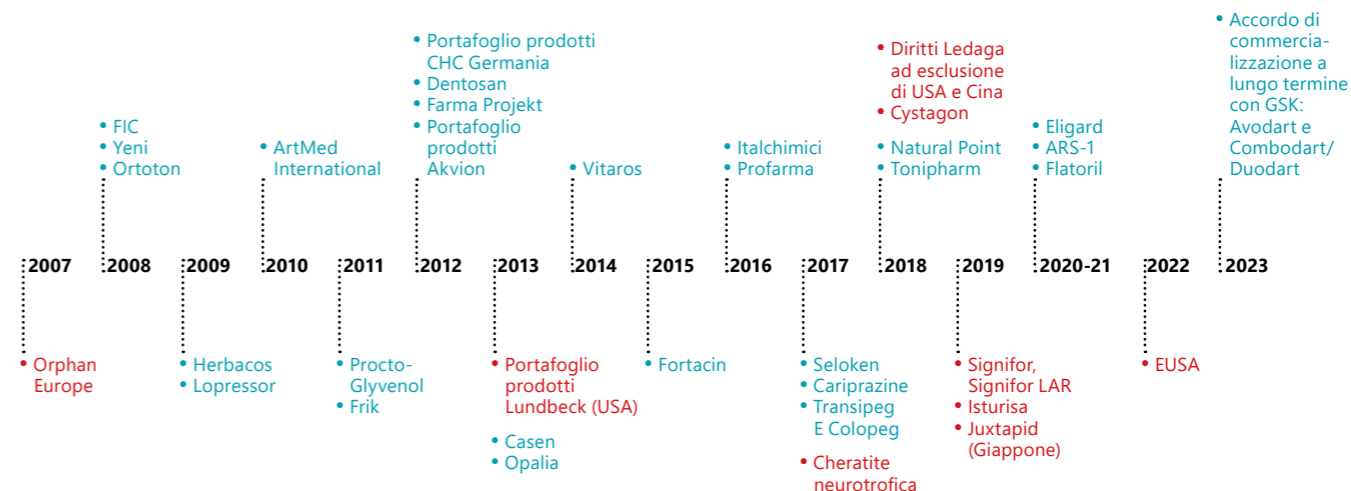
2007
• Orphan Europe

• FIC
• Yeni
• Ortoton
2008

2009
• Herbacos
• Lopressor

• ArtMed International
2010

2011
• Procto-Glyvenol
• Frik

• Portafoglio prodotti CHC Germania
• Dentosan
• Farma Projekt
• Portafoglio prodotti Akvion
2012

2013
• Portafoglio prodotti Lundbeck (USA)
• Casen
• Opalia

• Vitaros
2014

2015
• Fortacin

• Italchimici
• Profarma
2016

2017
• Seloken
• Cariprazine
• Transipeg E Colopeg
• Cheratite neurotrofica

• Diritti Ledaga ad esclusione di USA e Cina
• Cystagon
• Natural Point
• Tonipharm
2018

2019
• Signifor, Signifor LAR
• Isturisa
• Juxtapid (Giappone)

• Eligard
• ARS-1
• Flatoril
2020-21

2022
• EUSA

• Accordo di commercializzazione a lungo termine con GSK: Avodart e Combodart/ Duodart
2023